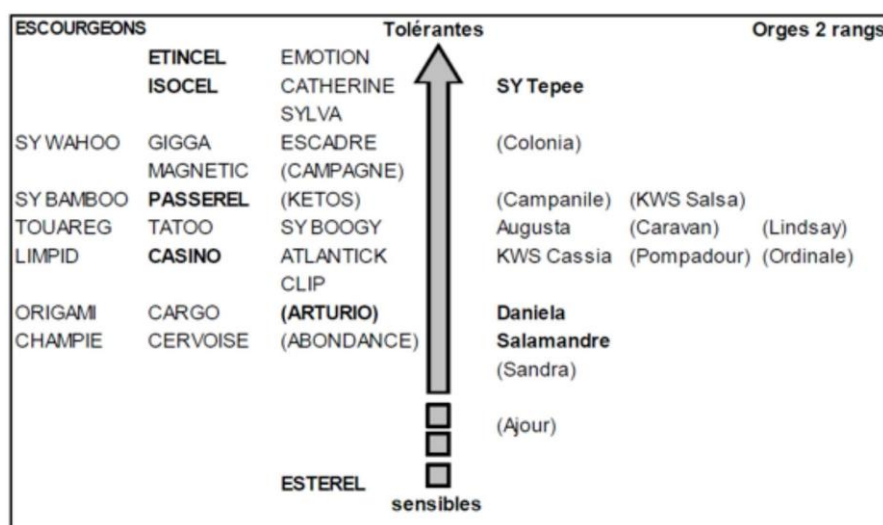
ESCOURGEONS | Tolérantes | Orges 2 rangs

| | | | | | |
|---|---|---|---|---|---|
| | **ETINCEL** | EMOTION | | | |
| | **ISOCEL** | CATHERINE | **SY Tepee** | | |
| | | SYLVA | | | |
| SY WAHOO | GIGGA | ESCADRE | (Colonia) | | |
| | MAGNETIC | (CAMPAGNE) | | | |
| SY BAMBOO | **PASSEREL** | (KETOS) | (Campanile) | (KWS Salsa) | |
| TOUAREG | TATOO | SY BOOGY | Augusta | (Caravan) | (Lindsay) |
| LIMPID | **CASINO** | ATLANTICK | KWS Cassia | (Pompadour) | (Ordinale) |
| | | CLIP | | | |
| ORIGAMI | CARGO | **(ARTURIO)** | **Daniela** | | |
| CHAMPIE | CERVOISE | (ABONDANCE) | **Salamandre** | | |
| | | | (Sandra) | | |
| | | | (Ajour) | | |
| | | **ESTEREL** | | | |

sensibles